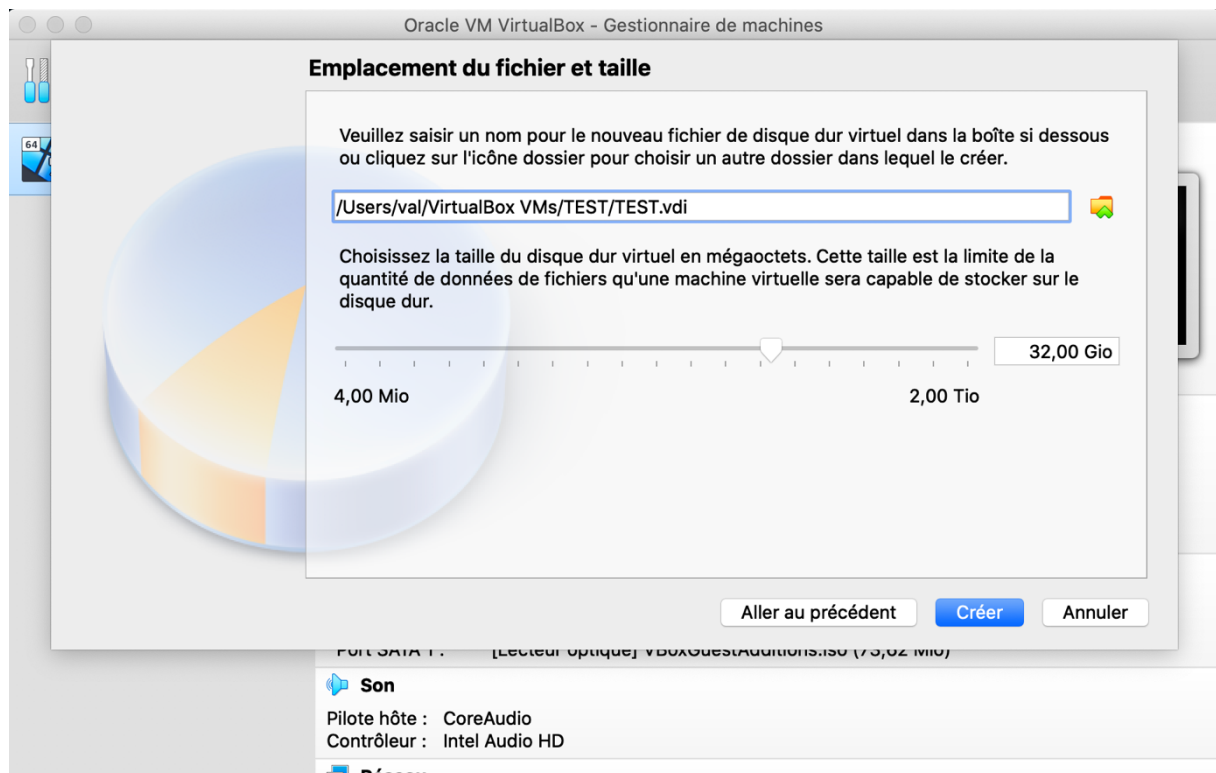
Oracle VM VirtualBox - Gestionnaire de machines

64

Emplacement du fichier et taille

Veuillez saisir un nom pour le nouveau fichier de disque dur virtuel dans la boîte si dessous ou cliquez sur l'icône dossier pour choisir un autre dossier dans lequel le créer.

/Users/val/VirtualBox VMs/TEST/TEST.vdi

Choisissez la taille du disque dur virtuel en mégaoctets. Cette taille est la limite de la quantité de données de fichiers qu'une machine virtuelle sera capable de stocker sur le disque dur.

32,00 Gio

4,00 Mio

2,00 Tio

Aller au précédent

Créer

Annuler

Port SATA 1 : [Lecteur optique] VBoxGuestAdditions.iso (73,62 Mio)

Son

Pilote hôte : CoreAudio
Contrôleur : Intel Audio HD

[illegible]